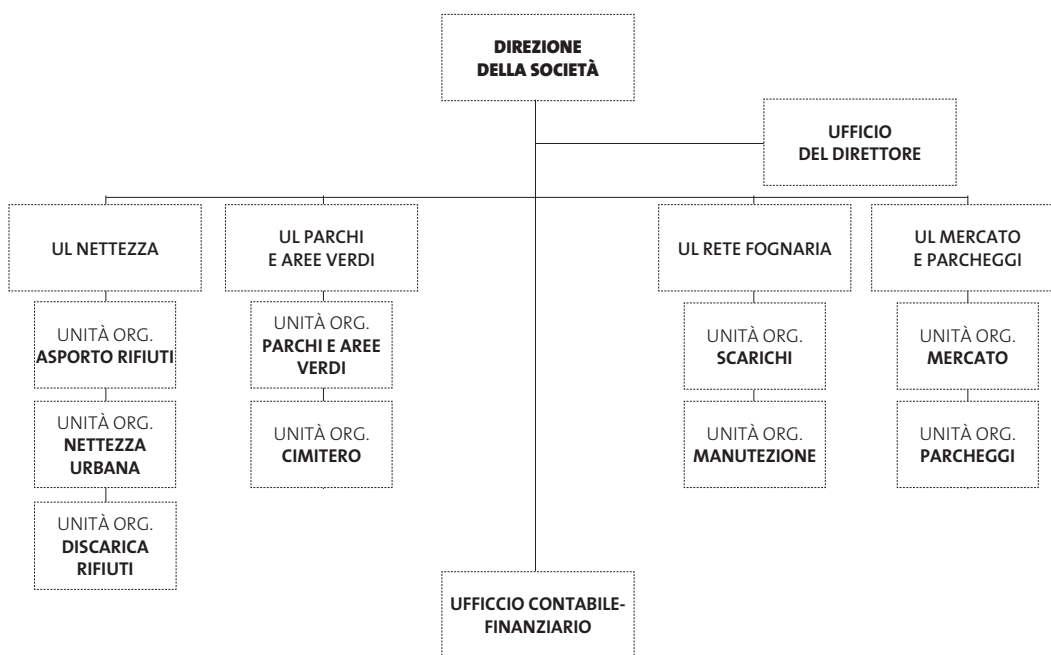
DIREZIONE DELLA SOCIETÀ

UFFICIO DEL DIRETTORE

UL NETTEZZA

UNITÀ ORG. ASPORTO RIFIUTI

UNITÀ ORG. NETTEZZA URBANA

UNITÀ ORG. DISCARICA RIFIUTI

UL PARCHI E AREE VERDI

UNITÀ ORG. PARCHI E AREE VERDI

UNITÀ ORG. CIMITERO

UL RETE FOGNARIA

UNITÀ ORG. SCARICHI

UNITÀ ORG. MANUTEZIONE

UL MERCATO E PARCHEGGI

UNITÀ ORG. MERCATO

UNITÀ ORG. PARCHEGGI

UFFICCIO CONTABILE-FINANZIARIO